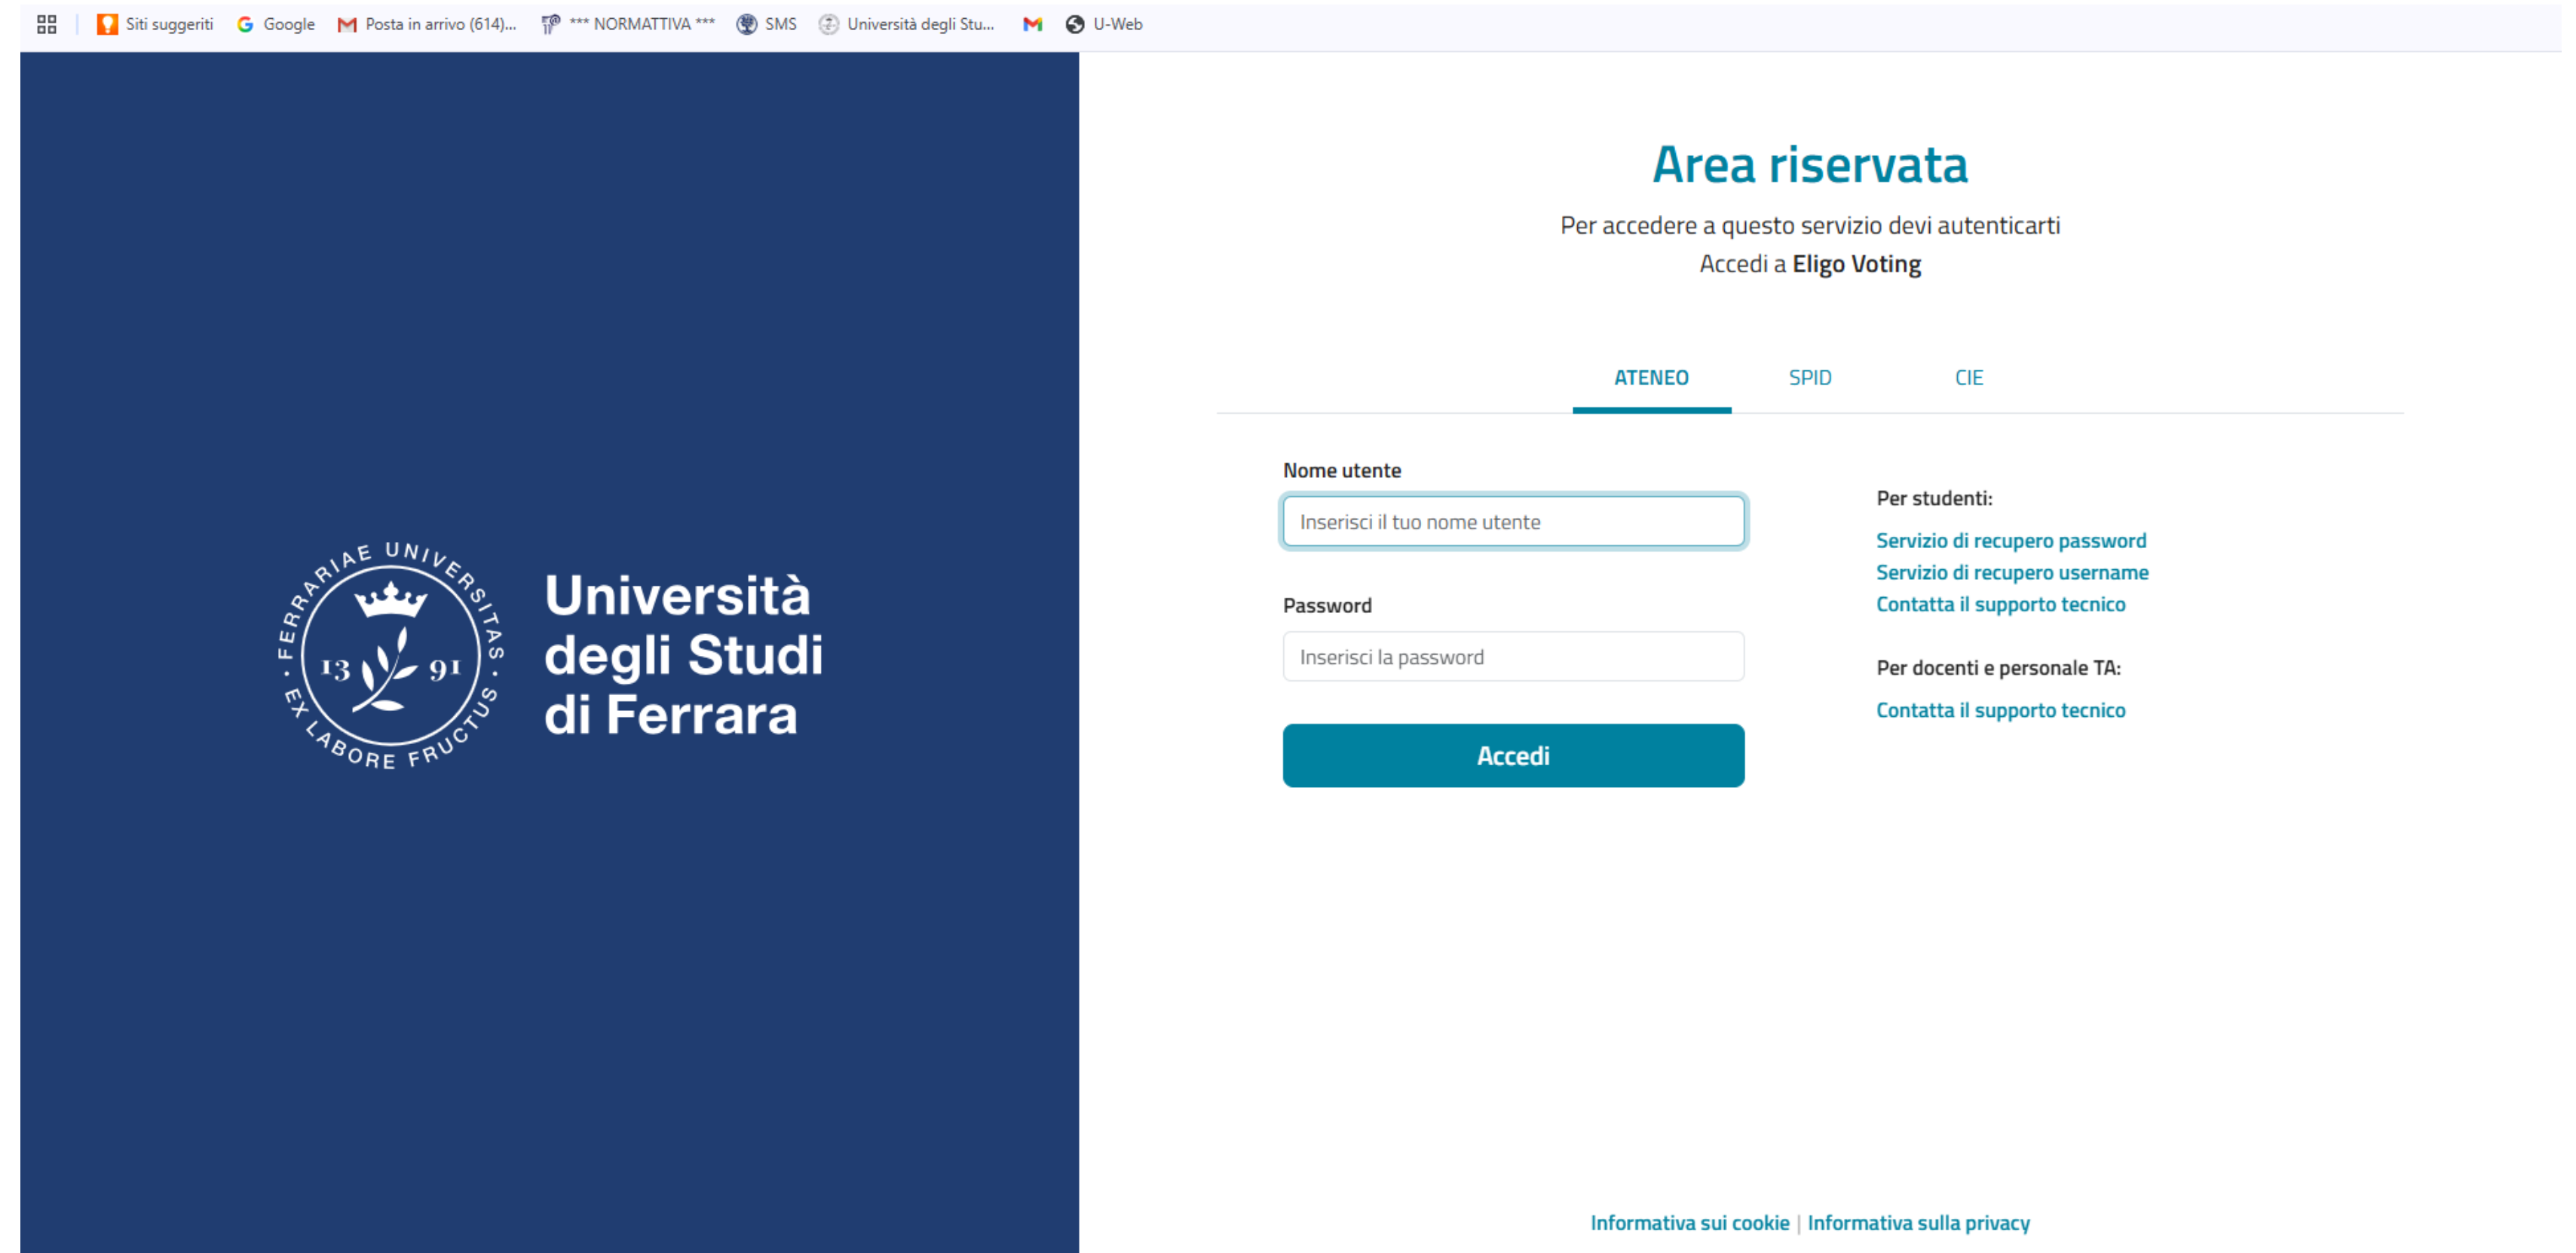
Siti suggeriti Google Posta in arrivo (614)... *** NORMATTIVA *** SMS Università degli Stu... U-Web

FERRARIAE UNIVERSITAS · EX LABORE FRUCTUS · 13 91

Università degli Studi di Ferrara

Area riservata

Per accedere a questo servizio devi autenticarti

Accedi a **Eligo Voting**

ATENEO SPID CIE

Nome utente

Inserisci il tuo nome utente

Password

Inserisci la password

Accedi

Per studenti:

Servizio di recupero password

Servizio di recupero username

Contatta il supporto tecnico

Per docenti e personale TA:

Contatta il supporto tecnico

Informativa sui cookie | Informativa sulla privacy